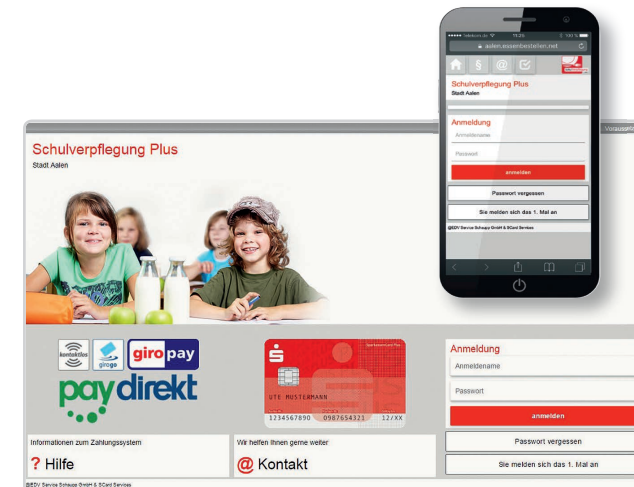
●●●●● Telekom.de 11:25 131 %

aalen.essenbestellen.net

Schulverpflegung Plus
Stadt Aalen

Anmeldung
Anmeldename
Passwort
anmelden

Passwort vergessen
Sie melden sich das 1. Mal an

@EDV Service Schuppy GmbH & SCard Services

Schulverpflegung Plus
Stadt Aalen

kontaktlos girogo giro pay
paydirekt

S
UTE MUSTERMANN
1234567890 0987654321 12/XX

Anmeldung
Anmeldename
Passwort
anmelden
Passwort vergessen
Sie melden sich das 1. Mal an

Informationen zum Zahlungssystem
? Hilfe

Wir helfen Ihnen gerne weiter
@ Kontakt

@EDV Service Schuppy GmbH & SCard Services